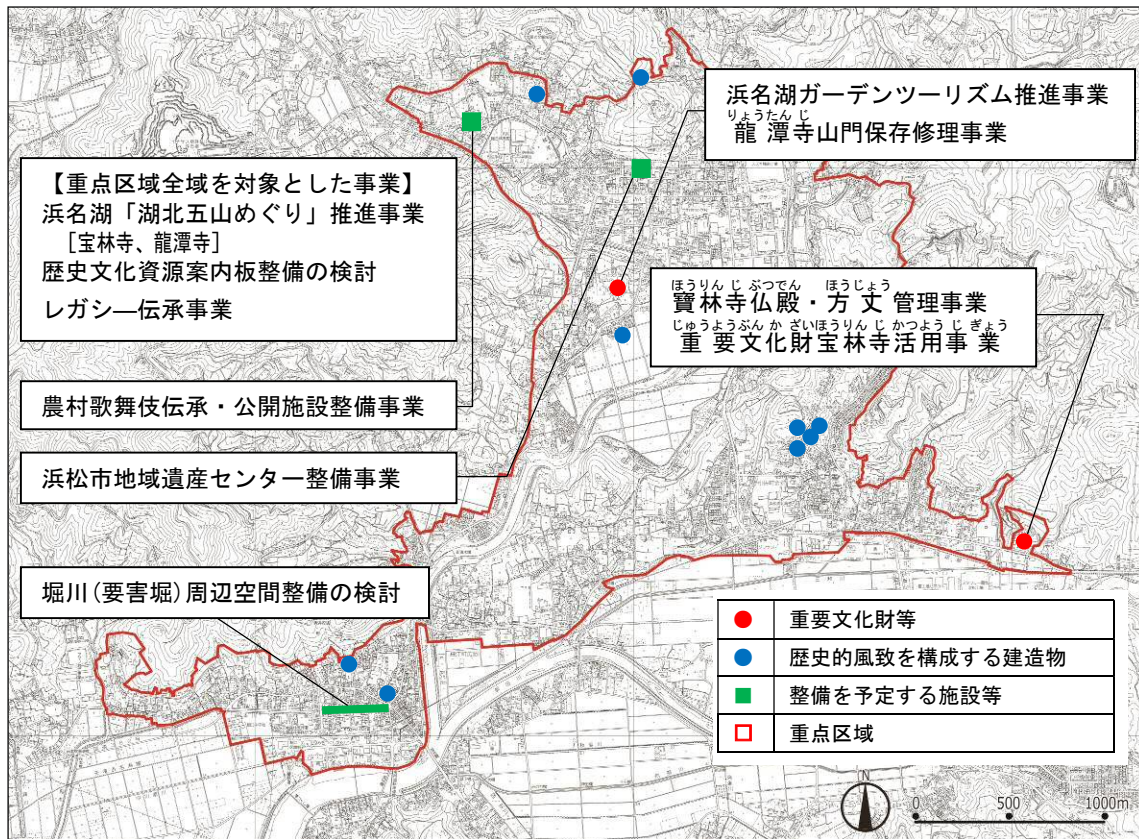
浜名湖ガーデンツーリズム推進事業
りょうたんじ
龍潭寺山門保存修理事業

【重点区域全域を対象とした事業】
浜名湖「湖北五山めぐり」推進事業
［宝林寺、龍潭寺］
歴史文化資源案内板整備の検討
レガシー伝承事業

ほうりんじ ぶつでん ほうじょう
寶林寺仏殿・方丈管理事業
じゅうようぶんかざいほうりんじかつようじぎょう
重要文化財宝林寺活用事業

農村歌舞伎伝承・公開施設整備事業

浜松市地域遺産センター整備事業

堀川（要害堀）周辺空間整備の検討

| | |
|---|---|
| ● | 重要文化財等 |
| ● | 歴史的風致を構成する建造物 |
| ■ | 整備を予定する施設等 |
| □ | 重点区域 |

N
0 500 1000m